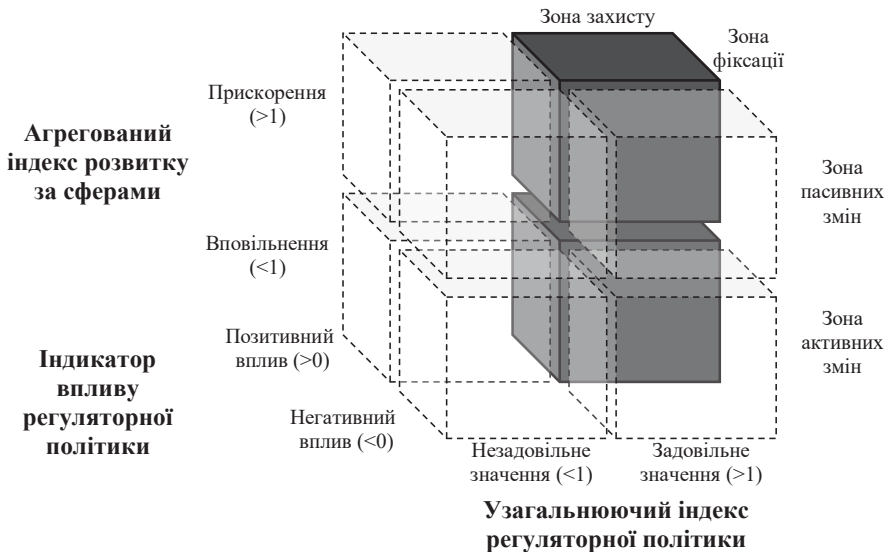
Зона захисту

Зона фіксації

Агрегований індекс розвитку за сферами

Прискорення (>1)

Зона пасивних змін

Вповільнення (<1)

Позитивний вплив (>0)

Зона активних змін

Індикатор впливу регуляторної політики

Негативний вплив (<0)

Незадовільне значення (<1)

Задовільне значення (>1)

Узагальнюючий індекс регуляторної політики